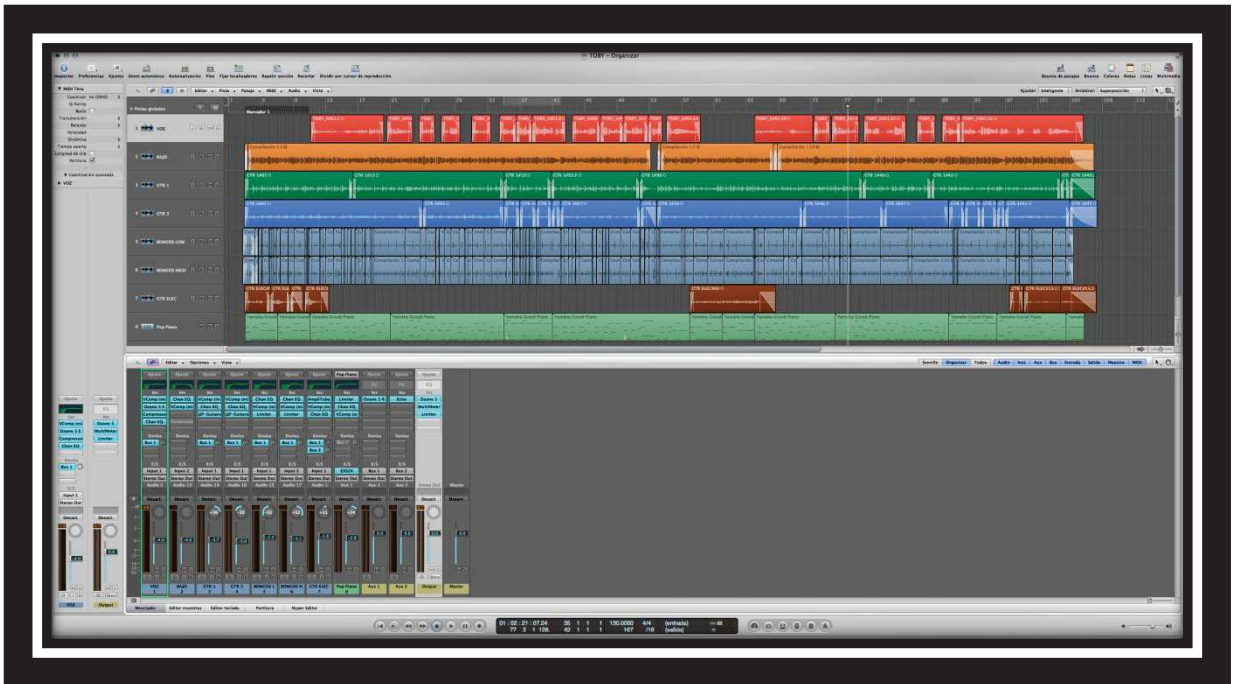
TOBY - Organizar

Inspector Preferencias Ajustes Zoom automático Automatización Flex Fijar localizadores Repetir sección Recortar Dividir por cursor de reproducción

Bounce de pasajes Bounce Colores Notas Listas Multimedia

Editar Pista Pasaje MIDI Audio Vista

Ajustar: Inteligente Arrastrar: Superposición

Pistas globales

Marcador 1

1 VOZ
2 BAJO
3 GTR 1
4 GTR 2
5 BONGOS LOW
6 BONGOS HIGH
7 GTR ELEC
8 Pop Piano

Compilación 1.1

Yamaha Grand Piano

Editar Opciones Vista

Sencillo Organizar Todos Audio Inst Aux Bus Entrada Salida Maestro MIDI

Ajustes EQ Inserción Envíos E/S Grupo Automatización

Chan EQ Limiter Compressor Ovrb Bus 1 Bus 2 Input 1 Input 2 Stereo Out Leer

VOZ BAJO GTR 1 GTR 2 BONGOS L BONGOS H GTR ELEC Pop Piano Aux 1 Aux 2 Output Master

Mezclador Editor muestras Editor teclado Partitura Hyper Editor

01 : 02 : 21 : 07.24 35 1 1 1 130.0000 4/4 (entrada) 77 3 1 109. 42 1 1 1 167 /16 (salida)